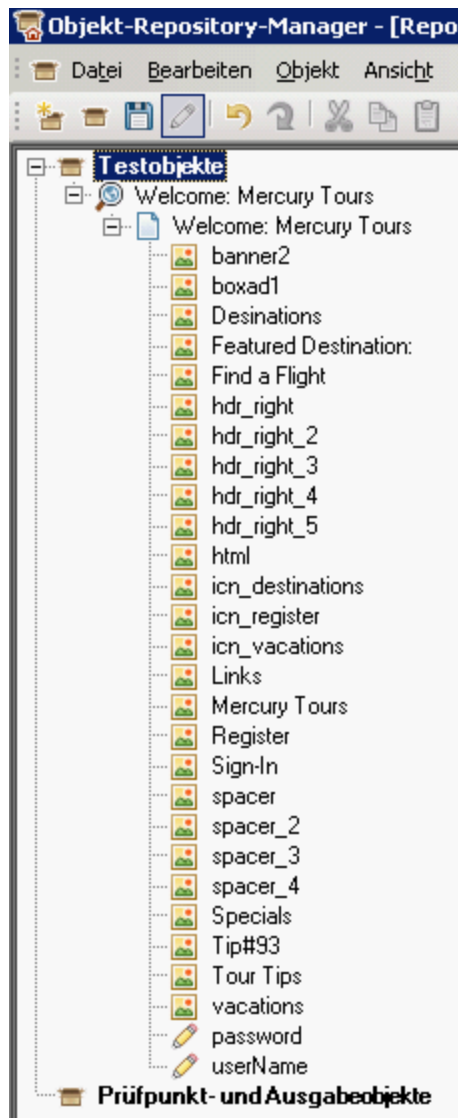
Objekt-Repository-Manager - [Repo

Datei Bearbeiten Objekt Ansicht

Testobjekte
Welcome: Mercury Tours
Welcome: Mercury Tours
banner2
boxad1
Desinations
Featured Destination:
Find a Flight
hdr_right
hdr_right_2
hdr_right_3
hdr_right_4
hdr_right_5
html
icn_destinations
icn_register
icn_vacations
Links
Mercury Tours
Register
Sign-In
spacer
spacer_2
spacer_3
spacer_4
Specials
Tip#93
Tour Tips
vacations
password
userName
Prüfpunkt- und Ausgabeobjekte